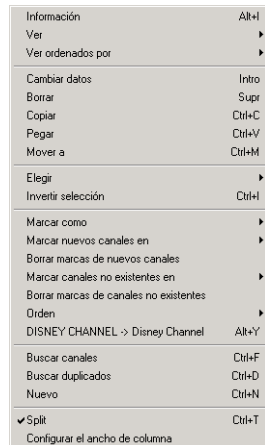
| | |
|---|---|
| Información | Alt+I |
| Ver | |
| Ver ordenados por | |
| Cambiar datos | Intro |
| Borrar | Supr |
| Copiar | Ctrl+C |
| Pegar | Ctrl+V |
| Mover a | Ctrl+M |
| Elegir | |
| Invertir selección | Ctrl+I |
| Marcar como | |
| Marcar nuevos canales en | |
| Borrar marcas de nuevos canales | |
| Marcar canales no existentes en | |
| Borrar marcas de canales no existentes | |
| Orden | |
| DISNEY CHANNEL -> Disney Channel | Alt+Y |
| Buscar canales | Ctrl+F |
| Buscar duplicados | Ctrl+D |
| Nuevo | Ctrl+N |
| ✓ Split | Ctrl+T |
| Configurar el ancho de columna | |